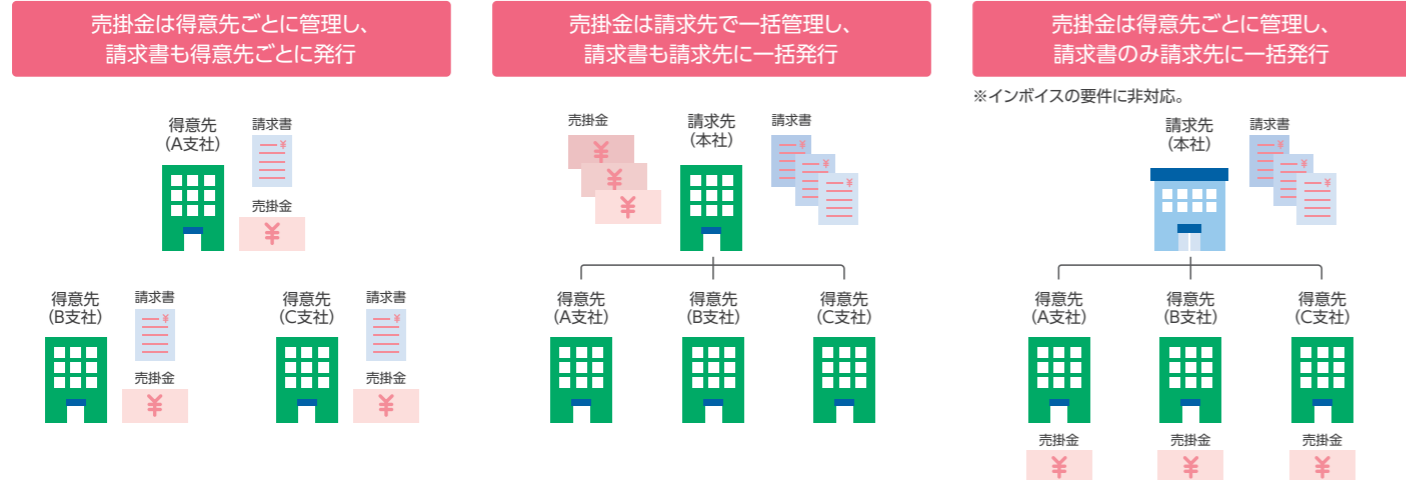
売掛金は得意先ごとに管理し、請求書も得意先ごとに発行

得意先
(A支社)
請求書
売掛金
¥

得意先
(B支社)
請求書
売掛金
¥

得意先
(C支社)
請求書
売掛金
¥

売掛金は請求先で一括管理し、請求書も請求先に一括発行

売掛金
¥
¥
¥
請求先
(本社)
請求書

得意先
(A支社)
得意先
(B支社)
得意先
(C支社)

売掛金は得意先ごとに管理し、請求書のみ請求先に一括発行

※インボイスの要件に非対応。

請求先
(本社)
請求書

得意先
(A支社)
得意先
(B支社)
得意先
(C支社)
売掛金
¥
売掛金
¥
売掛金
¥